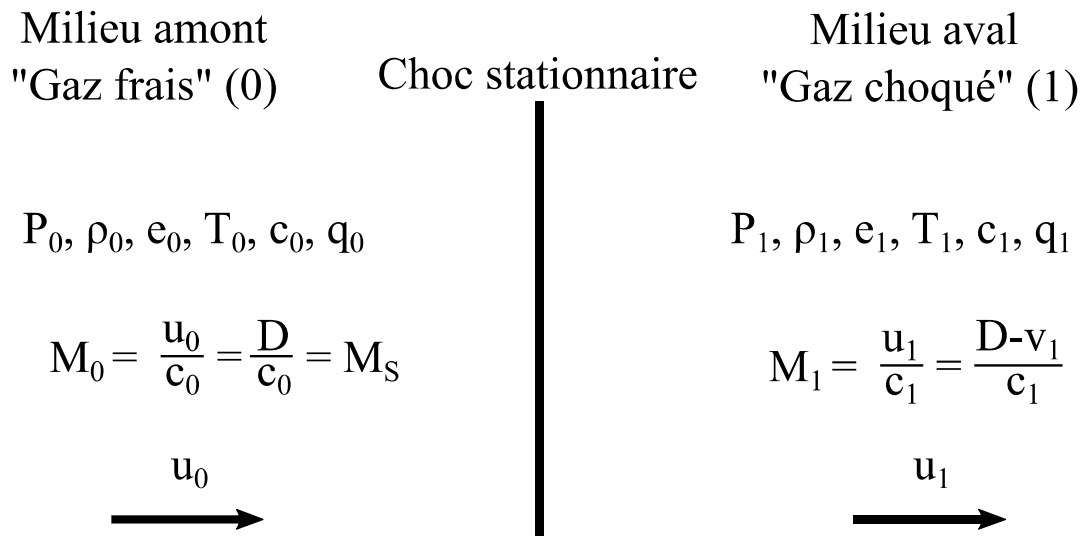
Milieu amont
"Gaz frais" (0)

Choc stationnaire

Milieu aval
"Gaz choqué" (1)

$P_0$, $\rho_0$, $e_0$, $T_0$, $c_0$, $q_0$

$M_0 = \frac{u_0}{c_0} = \frac{D}{c_0} = M_S$

$u_0$

$P_1$, $\rho_1$, $e_1$, $T_1$, $c_1$, $q_1$

$M_1 = \frac{u_1}{c_1} = \frac{D-v_1}{c_1}$

$u_1$